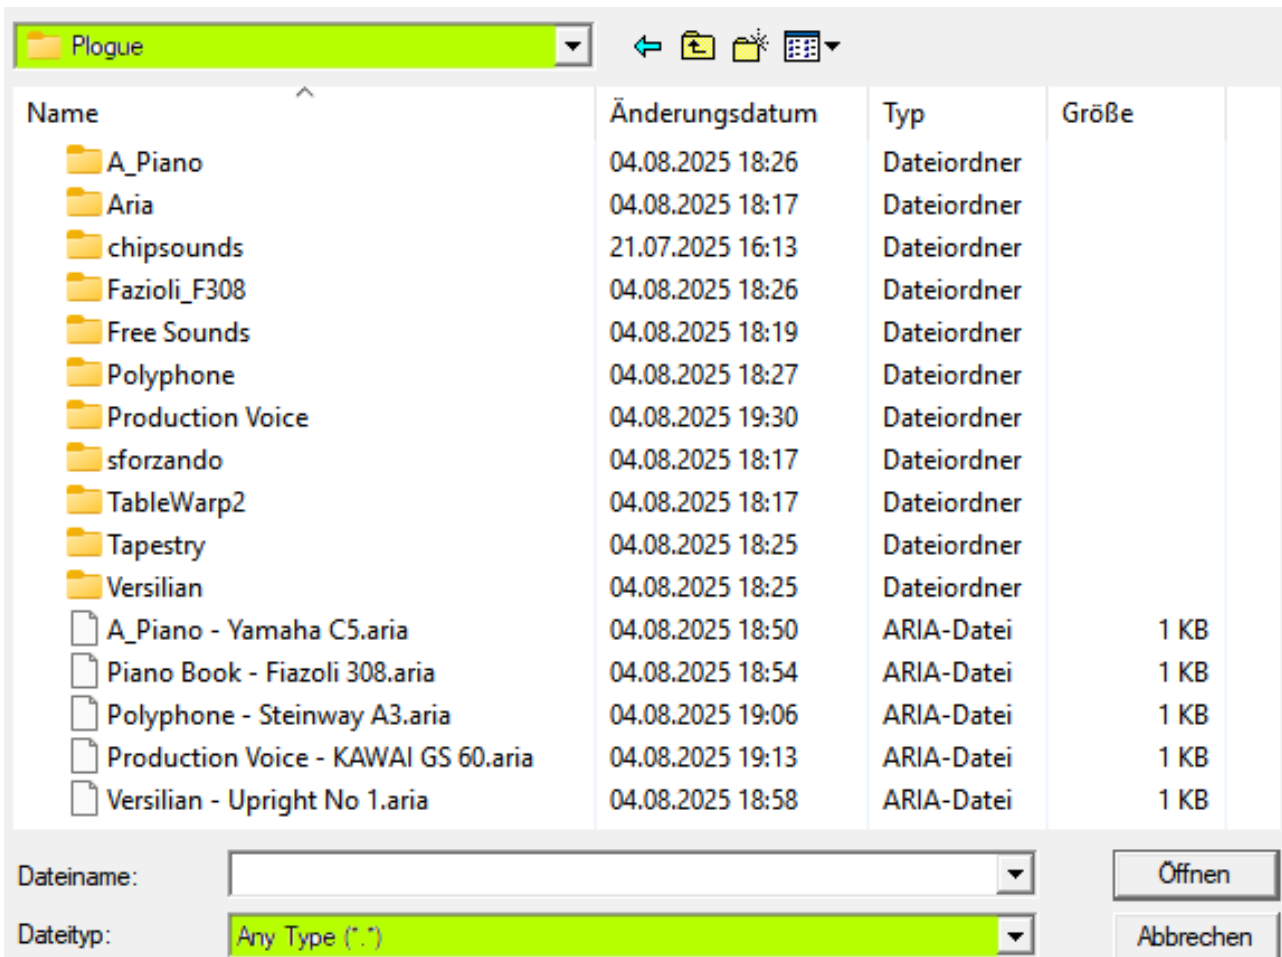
Plogue

| Name | Änderungsdatum | Typ | Größe |
|---|---|---|---|
| A_Piano | 04.08.2025 18:26 | Dateiordner | |
| Aria | 04.08.2025 18:17 | Dateiordner | |
| chipsounds | 21.07.2025 16:13 | Dateiordner | |
| Fazioli_F308 | 04.08.2025 18:26 | Dateiordner | |
| Free Sounds | 04.08.2025 18:19 | Dateiordner | |
| Polyphone | 04.08.2025 18:27 | Dateiordner | |
| Production Voice | 04.08.2025 19:30 | Dateiordner | |
| sforzando | 04.08.2025 18:17 | Dateiordner | |
| TableWarp2 | 04.08.2025 18:17 | Dateiordner | |
| Tapestry | 04.08.2025 18:25 | Dateiordner | |
| Versilian | 04.08.2025 18:25 | Dateiordner | |
| A_Piano - Yamaha C5.aria | 04.08.2025 18:50 | ARIA-Datei | 1 KB |
| Piano Book - Fiazoli 308.aria | 04.08.2025 18:54 | ARIA-Datei | 1 KB |
| Polyphone - Steinway A3.aria | 04.08.2025 19:06 | ARIA-Datei | 1 KB |
| Production Voice - KAWAI GS 60.aria | 04.08.2025 19:13 | ARIA-Datei | 1 KB |
| Versilian - Upright No 1.aria | 04.08.2025 18:58 | ARIA-Datei | 1 KB |

Dateiname:
Öffnen
Dateityp: Any Type (*.*)
Abbrechen